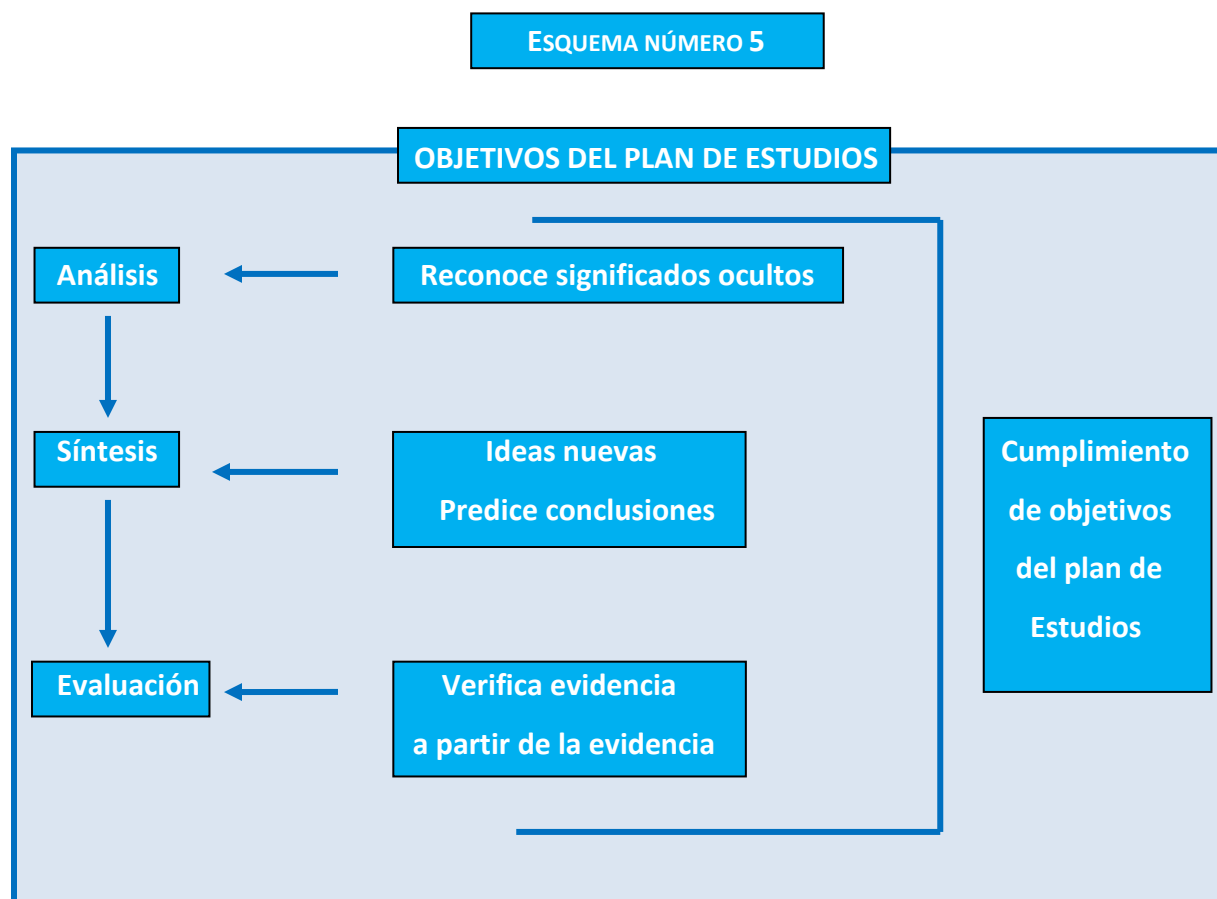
ESQUEMA NÚMERO 5

OBJETIVOS DEL PLAN DE ESTUDIOS

Análisis

Reconoce significados ocultos

Síntesis

Ideas nuevas
Predice conclusiones

Evaluación

Verifica evidencia
a partir de la evidencia

Cumplimiento de objetivos del plan de Estudios